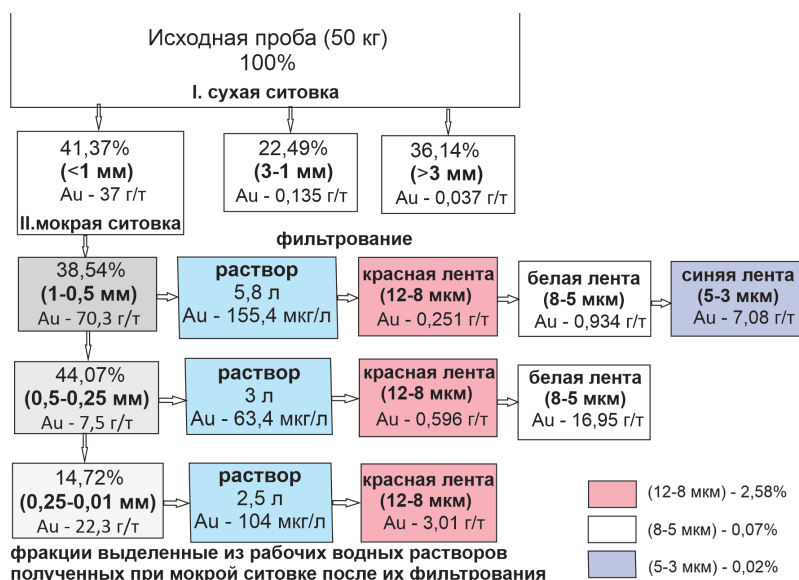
Исходная проба (50 кг)
100%
I. сухая ситовка

41,37%
(<1 мм)
Au - 37 г/т
II.мокрая ситовка

22,49%
(3-1 мм)
Au - 0,135 г/т

36,14%
(>3 мм)
Au - 0,037 г/т

фильтрование

38,54%
(1-0,5 мм)
Au - 70,3 г/т

раствор
5,8 л
Au - 155,4 мкг/л

красная лента
(12-8 мкм)
Au - 0,251 г/т

белая лента
(8-5 мкм)
Au - 0,934 г/т

синяя лента
(5-3 мкм)
Au - 7,08 г/т

44,07%
(0,5-0,25 мм)
Au - 7,5 г/т

раствор
3 л
Au - 63,4 мкг/л

красная лента
(12-8 мкм)
Au - 0,596 г/т

белая лента
(8-5 мкм)
Au - 16,95 г/т

14,72%
(0,25-0,01 мм)
Au - 22,3 г/т

раствор
2,5 л
Au - 104 мкг/л

красная лента
(12-8 мкм)
Au - 3,01 г/т

(12-8 мкм) - 2,58%
(8-5 мкм) - 0,07%
(5-3 мкм) - 0,02%

фракции выделенные из рабочих водных растворов полученных при мокрой ситовке после их фильтрования